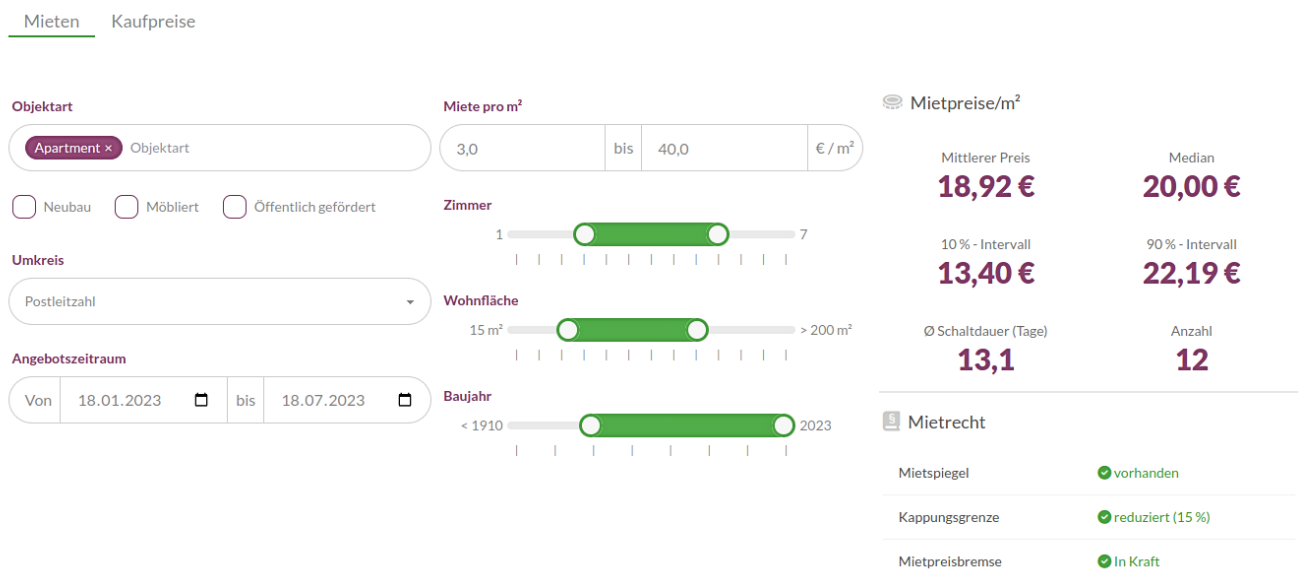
Mieten Kaufpreise

Objektart

Apartment × Objektart

Neubau Möbliert Öffentlich gefördert

Umkreis

Postleitzahl

Angebotszeitraum

Von 18.01.2023 bis 18.07.2023

Miete pro m²

3,0 bis 40,0 € / m²

Zimmer

1 7

Wohnfläche

15 m² > 200 m²

Baujahr

< 1910 2023

Mietpreise/m²

Mittlerer Preis
18,92 €

Median
20,00 €

10 % - Intervall
13,40 €

90 % - Intervall
22,19 €

Ø Schaltdauer (Tage)
13,1

Anzahl
12

Mietrecht

| Mietspiegel | vorhanden |
|---|---|
| Kappungsgrenze | reduziert (15 %) |
| Mietpreisbremse | In Kraft |